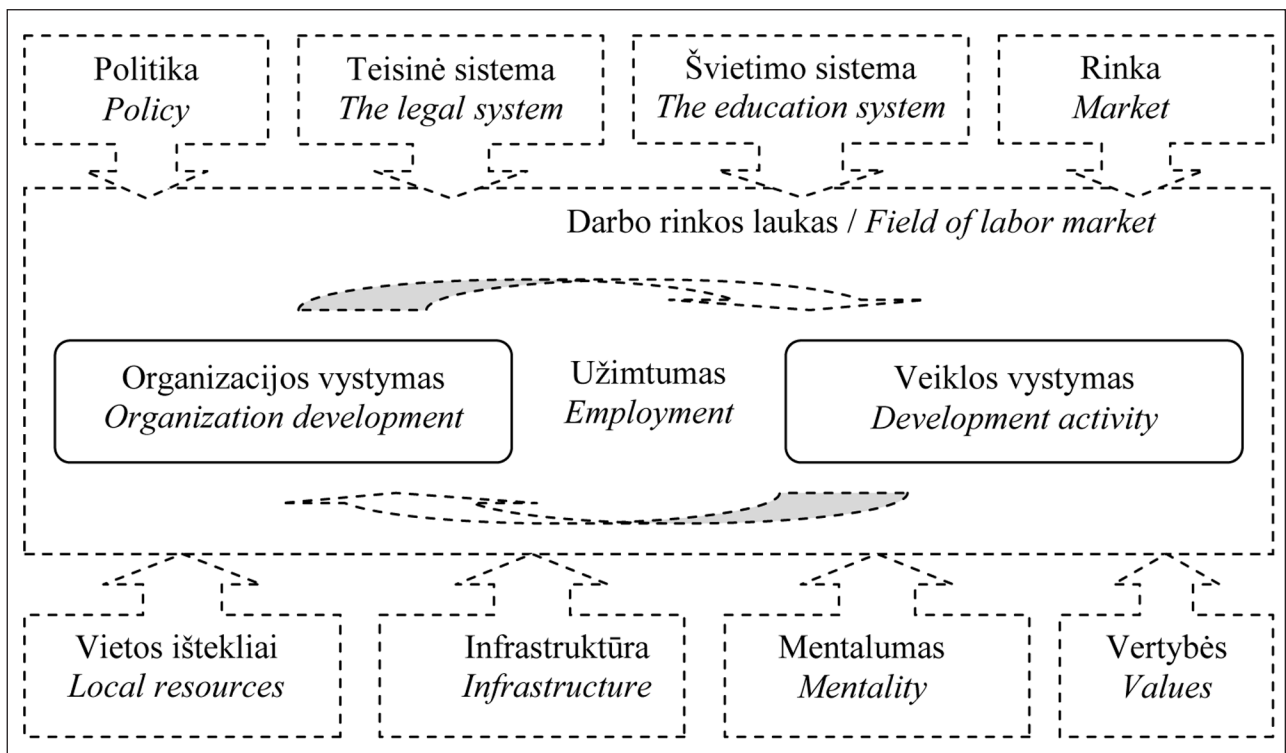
Politika
*Policy*

Teisinė sistema
*The legal system*

Švietimo sistema
*The education system*

Rinka
*Market*

Darbo rinkos laukas / *Field of labor market*

Organizacijos vystymas
*Organization development*

Užimtumas
*Employment*

Veiklos vystymas
*Development activity*

Vietos ištekliai
*Local resources*

Infrastruktūra
*Infrastructure*

Mentalumas
*Mentality*

Vertybės
*Values*